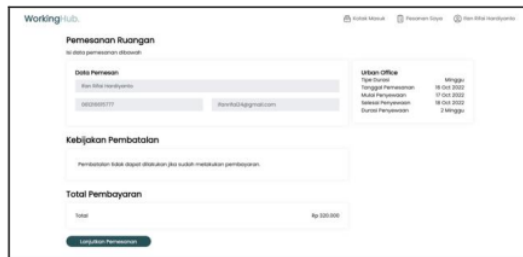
WorkingHub.

Kotak Masuk Pesanan Saya Ilen Rifai Handyanto

Pemesanan Ruangan

Isi data pemesanan dibawah

Data Pemesan

Ilen Rifai Handyanto

085219085777

ilenrifai24@gmail.com

Urban Office

Tipe Durasi Minggu

Tanggal Pemesanan 15 Oct 2022

Mulai Penyewaan 17 Oct 2022

Selesai Penyewaan 18 Oct 2022

Durasi Penyewaan 2 Minggu

Kebijakan Pembatalan

Pembatalan tidak dapat dilakukan jika sudah melakukan pembayaran.

Total Pembayaran

Total Rp 320.000

Lanjutkan Pemesanan